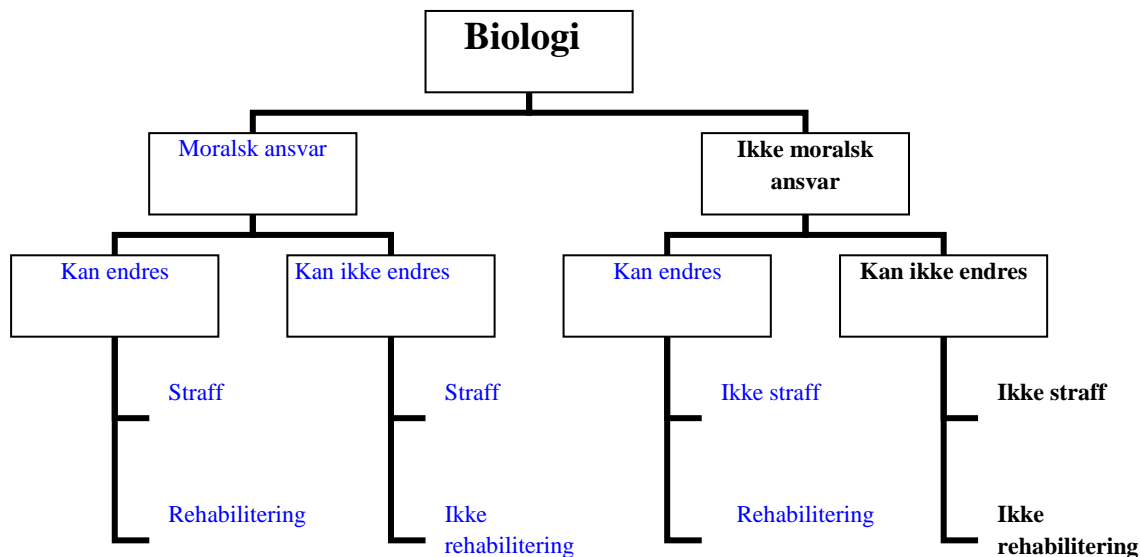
Biologi

Moralsk ansvar

Ikke moralsk ansvar

Kan endres

Kan ikke endres

Kan endres

Kan ikke endres

Straff

Rehabilitering

Straff

Ikke rehabilitering

Ikke straff

Rehabilitering

Ikke straff

Ikke rehabilitering